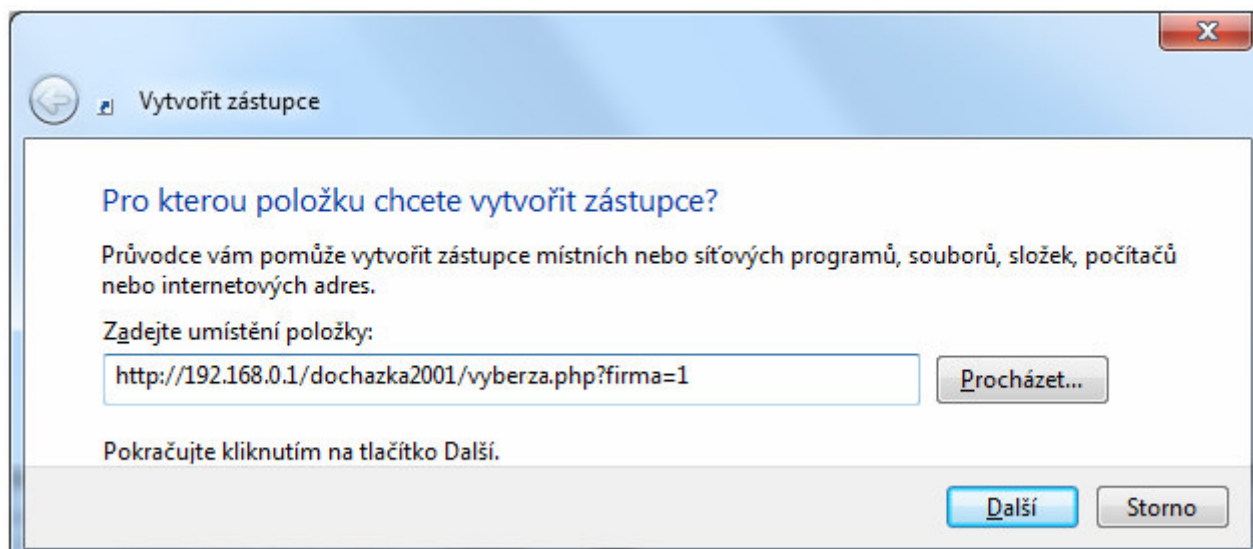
Vytvořit zástupce

Pro kterou položku chcete vytvořit zástupce?

Průvodce vám pomůže vytvořit zástupce místních nebo síťových programů, souborů, složek, počítačů nebo internetových adres.

Zadejte umístění položky:

http://192.168.0.1/dochazka2001/vyberza.php?firma=1

Procházet...

Pokračujte kliknutím na tlačítko Další.

Další

Storno